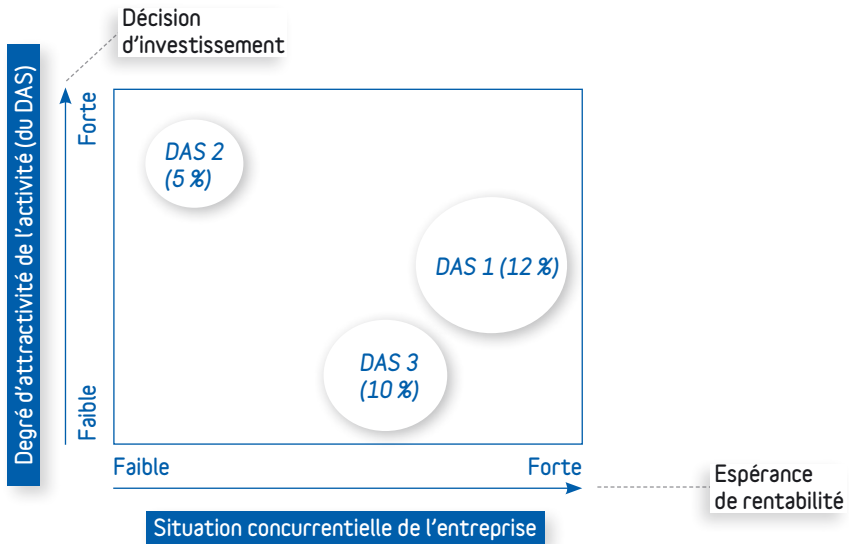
Décision d'investissement

Degré d'attractivité de l'activité (du DAS)

Forte

Faible

DAS 2 (5 %)

DAS 1 (12 %)

DAS 3 (10 %)

Faible

Forte

Espérance de rentabilité

Situation concurrentielle de l'entreprise